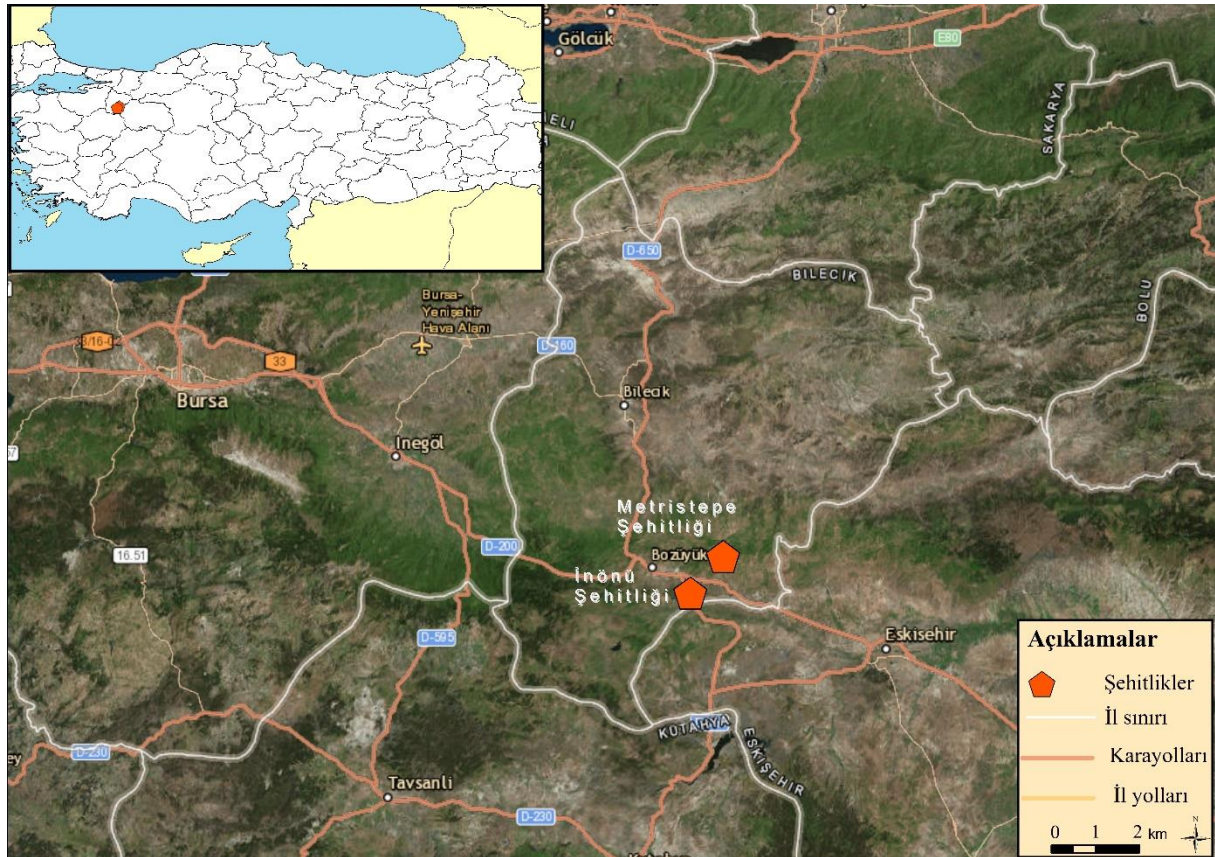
Gölcük
E80
SAKARYA
ELI
D-650
BILECIK
BOLU
Bursa-Yenişehir Hava Alanı
3/16-02
33
D-160
Bursa
Bilecik
Inegöl
57
Metristepe Şehitliği
16.51
D-200
Bozüyük
İnönü Şehitliği
D-595
Eskisehir
KUTAHYA
ESKIŞEHIR
ey
D-230
Tavsanli
D-230
Açıklamalar
Şehitlikler
İl sınırı
Karayolları
İl yolları
0 1 2 km
N